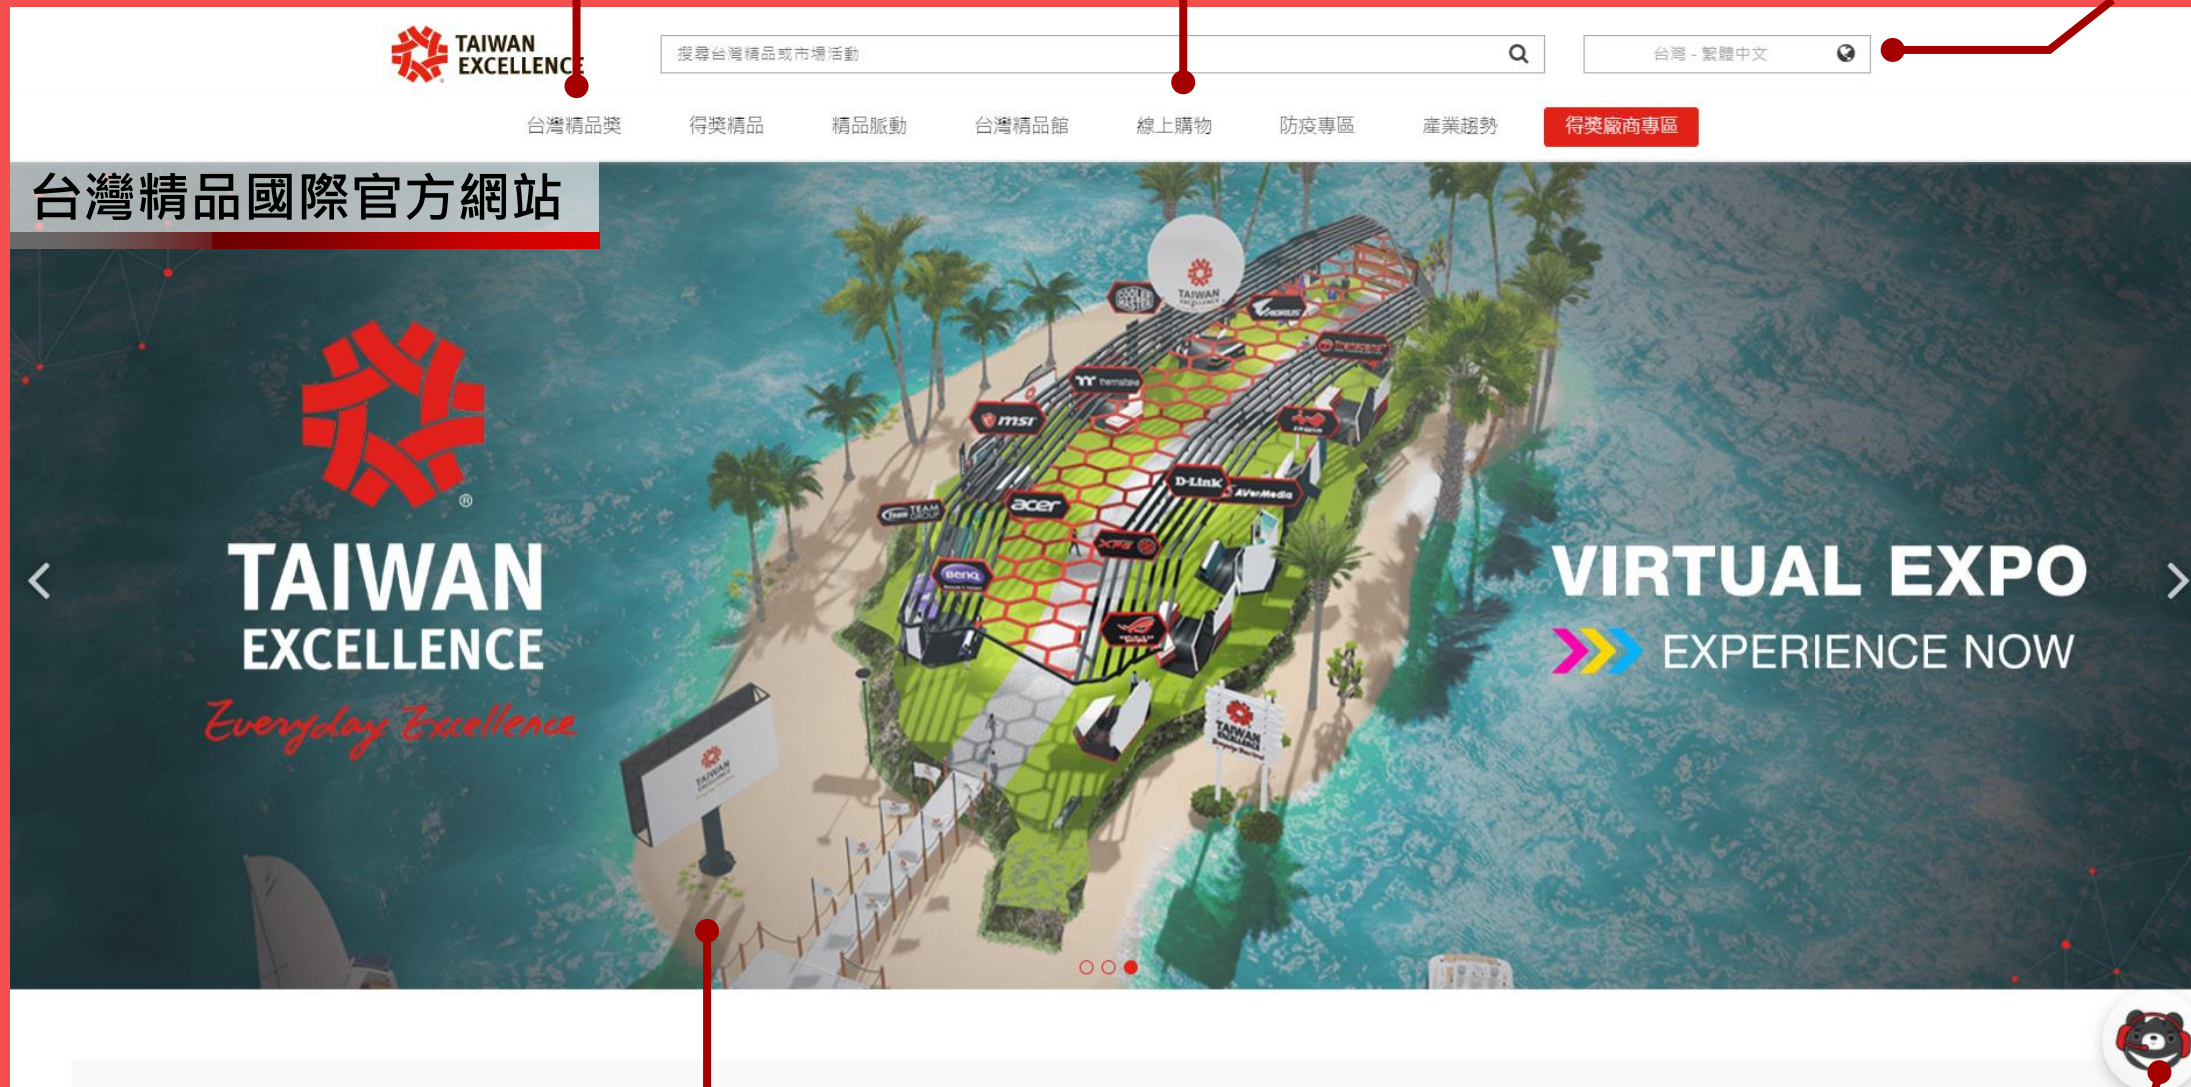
TAIWAN EXCELLENCE

搜尋台灣精品或市場活動

台灣 - 繁體中文

台灣精品獎 得獎精品 精品脈動 台灣精品館 線上購物 防疫專區 產業趨勢 得獎廠商專區

台灣精品國際官方網站

TAIWAN EXCELLENCE
Everyday Excellence

VIRTUAL EXPO
EXPERIENCE NOW

TAIWAN EXCELLENCE

msi
acer
D-Link
AVerMedia
BenQ
TEAM GROUP
Thermaltake
COOLER MASTER
AORUS
XPG

TAIWAN EXCELLENCE

TAIWAN EXCELLENCE